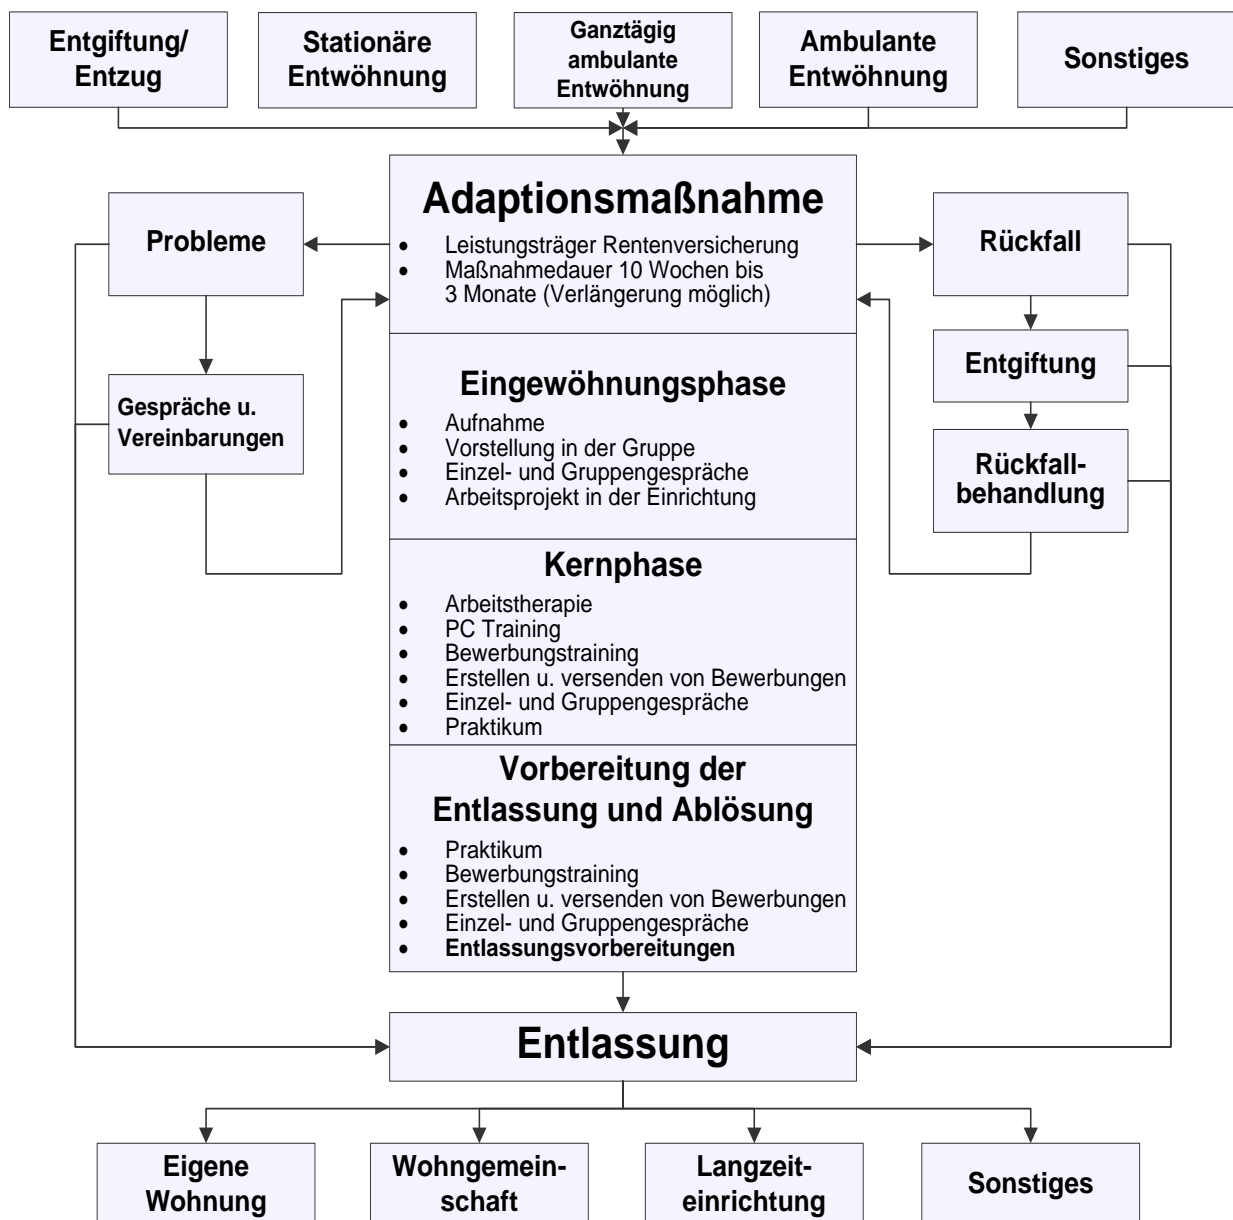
Entgiftung/ Entzug

Stationäre Entwöhnung

Ganztägig ambulante Entwöhnung

Ambulante Entwöhnung

Sonstiges

Adaptionsmaßnahme
- Leistungsträger Rentenversicherung
- Maßnahmedauer 10 Wochen bis 3 Monate (Verlängerung möglich)

Probleme

Gespräche u. Vereinbarungen

Rückfall

Entgiftung

Rückfallbehandlung

Eingewöhnungsphase
- Aufnahme
- Vorstellung in der Gruppe
- Einzel- und Gruppengespräche
- Arbeitsprojekt in der Einrichtung

Kernphase
- Arbeitstherapie
- PC Training
- Bewerbungstraining
- Erstellen u. versenden von Bewerbungen
- Einzel- und Gruppengespräche
- Praktikum

Vorbereitung der Entlassung und Ablösung
- Praktikum
- Bewerbungstraining
- Erstellen u. versenden von Bewerbungen
- Einzel- und Gruppengespräche
- Entlassungsvorbereitungen

Entlassung

Eigene Wohnung

Wohngemeinschaft

Langzeiteinrichtung

Sonstiges